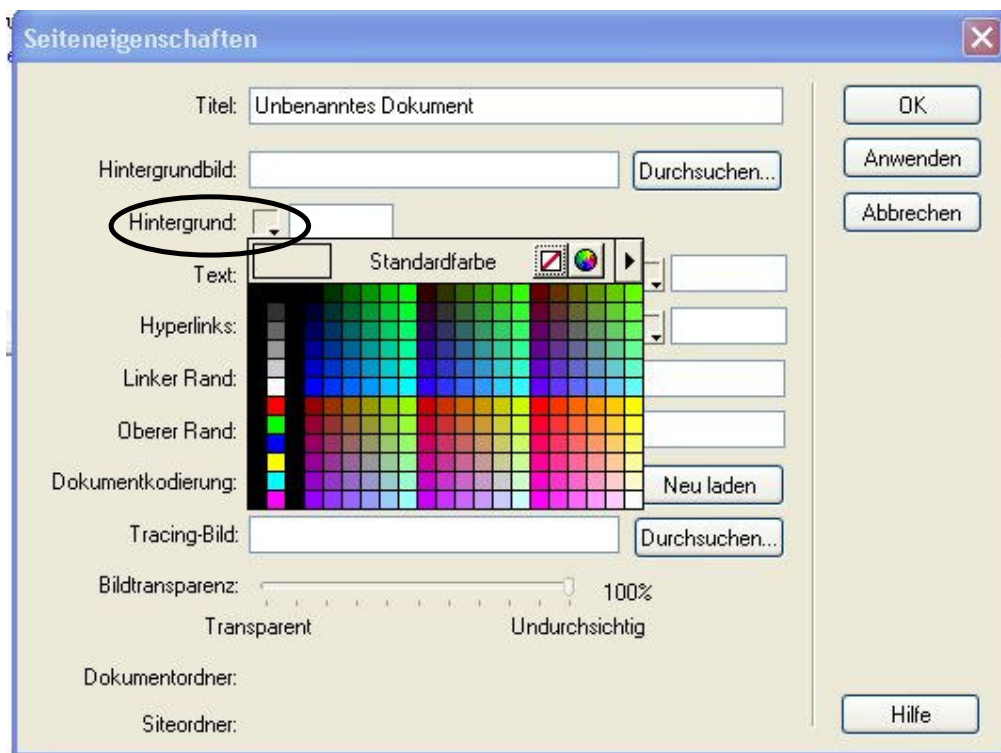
Seiteneigenschaften

Titel: Unbenanntes Dokument

Hintergrundbild: Durchsuchen...

Hintergrund:

Standardfarbe

Text:

Hyperlinks:

Linker Rand:

Oberer Rand:

Dokumentkodierung: Neu laden

Tracing-Bild: Durchsuchen...

Bildtransparenz: 100%

Transparent Undurchsichtig

Dokumentordner:

Siteordner:

OK

Anwenden

Abbrechen

Hilfe